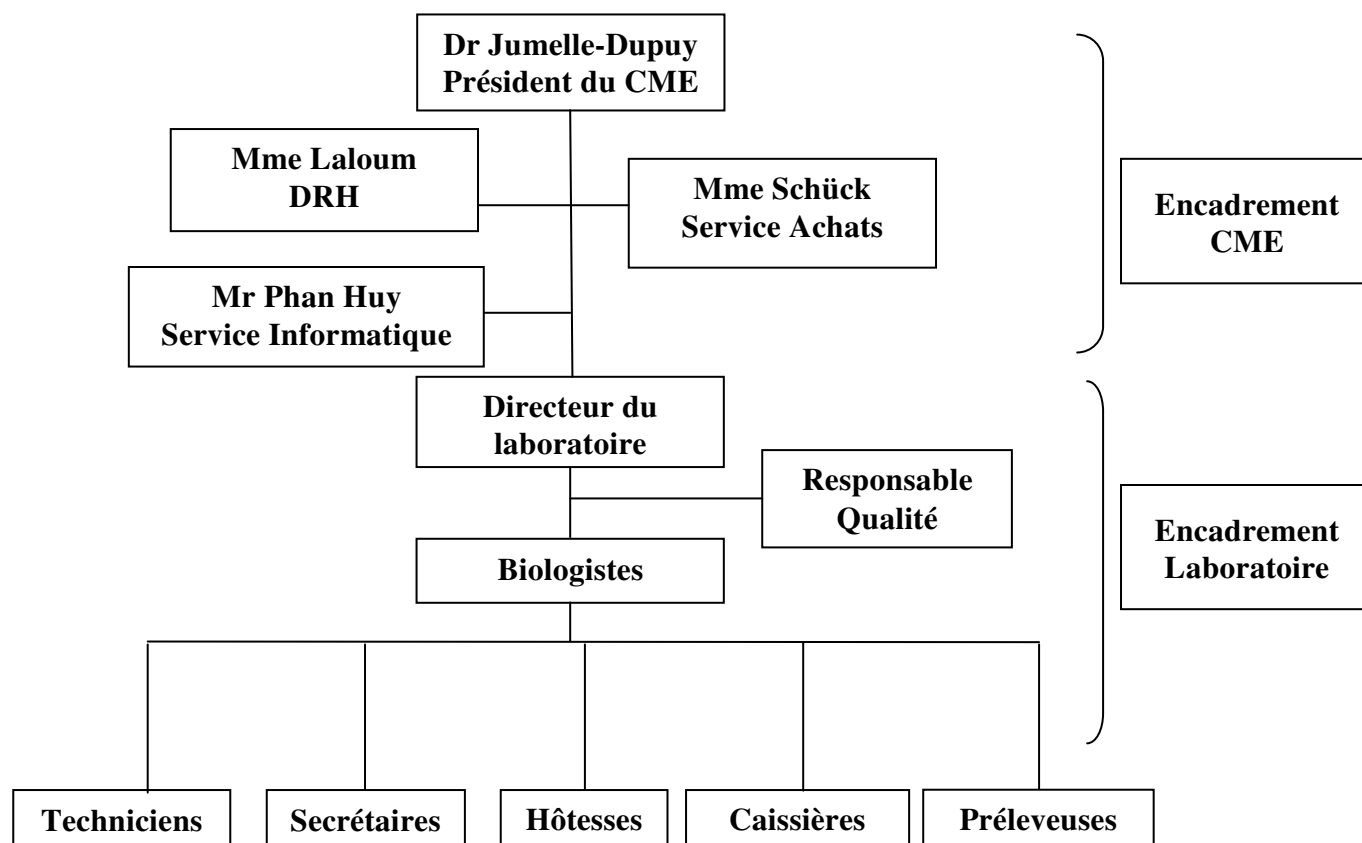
Dr Jumelle-Dupuy
Président du CME

Mme Laloum
DRH

Mme Schück
Service Achats

Mr Phan Huy
Service Informatique

Encadrement
CME

Directeur du
laboratoire

Responsable
Qualité

Biologistes

Encadrement
Laboratoire

Techniciens

Secrétaires

Hôtesses

Caissières

Préleveuses